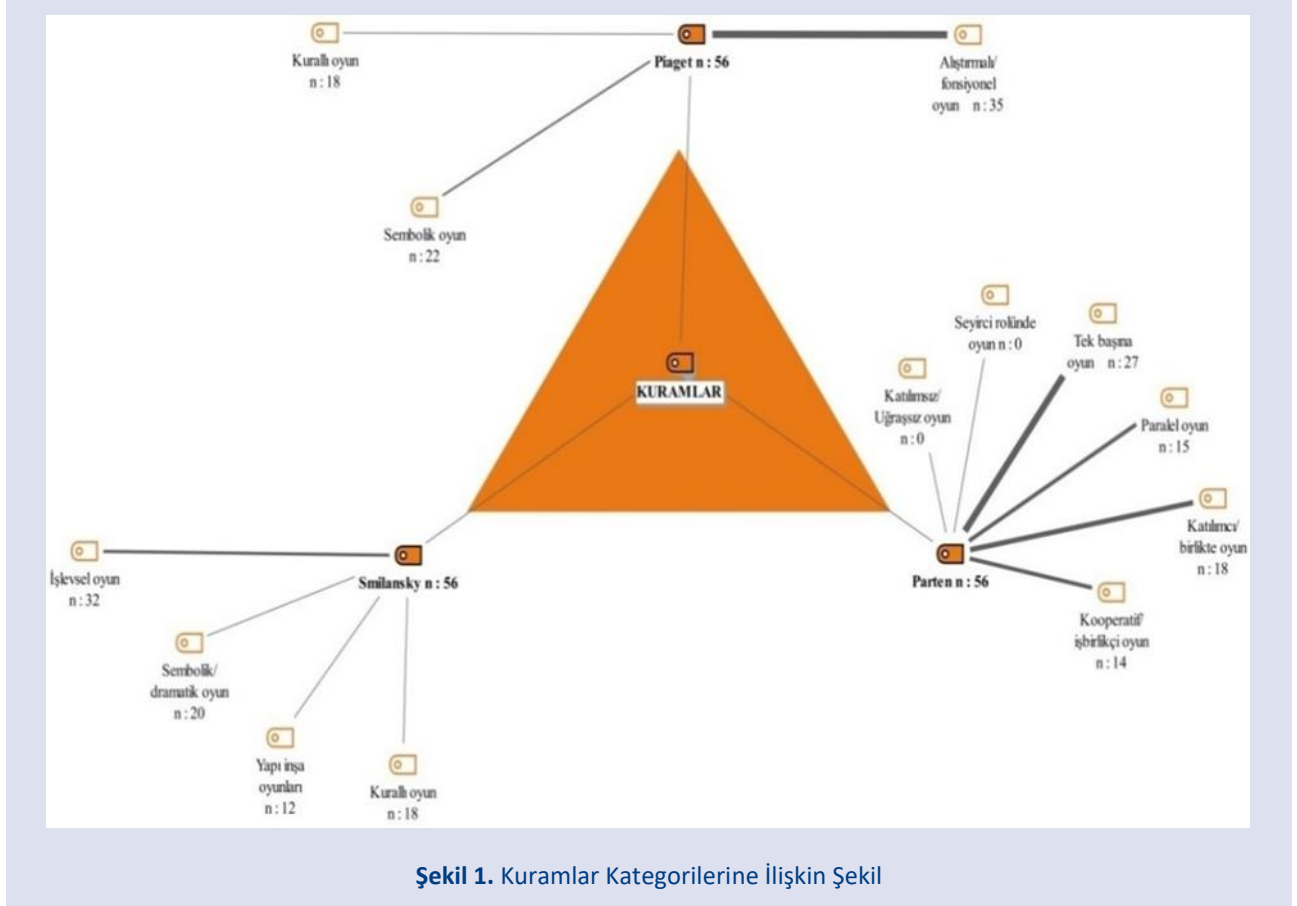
Kurallı oyun
n : 18

Piaget n : 56

Alıştırmalı/
fonsiyonel
oyun n : 35

Sembolik oyun
n : 22

KURAMLAR

Seyirci rolünde
oyun n : 0

Tek başına
oyun n : 27

Katılımsız/
Uğraşsız oyun
n : 0

Paralel oyun
n : 15

Katılımcı/
birlikte oyun
n : 18

İşlevsel oyun
n : 32

Smilansky n : 56

Parten n : 56

Kooperatif/
işbirlikçi oyun
n : 14

Sembolik/
dramatik oyun
n : 20

Yapı inşa
oyunları
n : 12

Kurallı oyun
n : 18

**Şekil 1.** Kuramlar Kategorilerine İlişkin Şekil